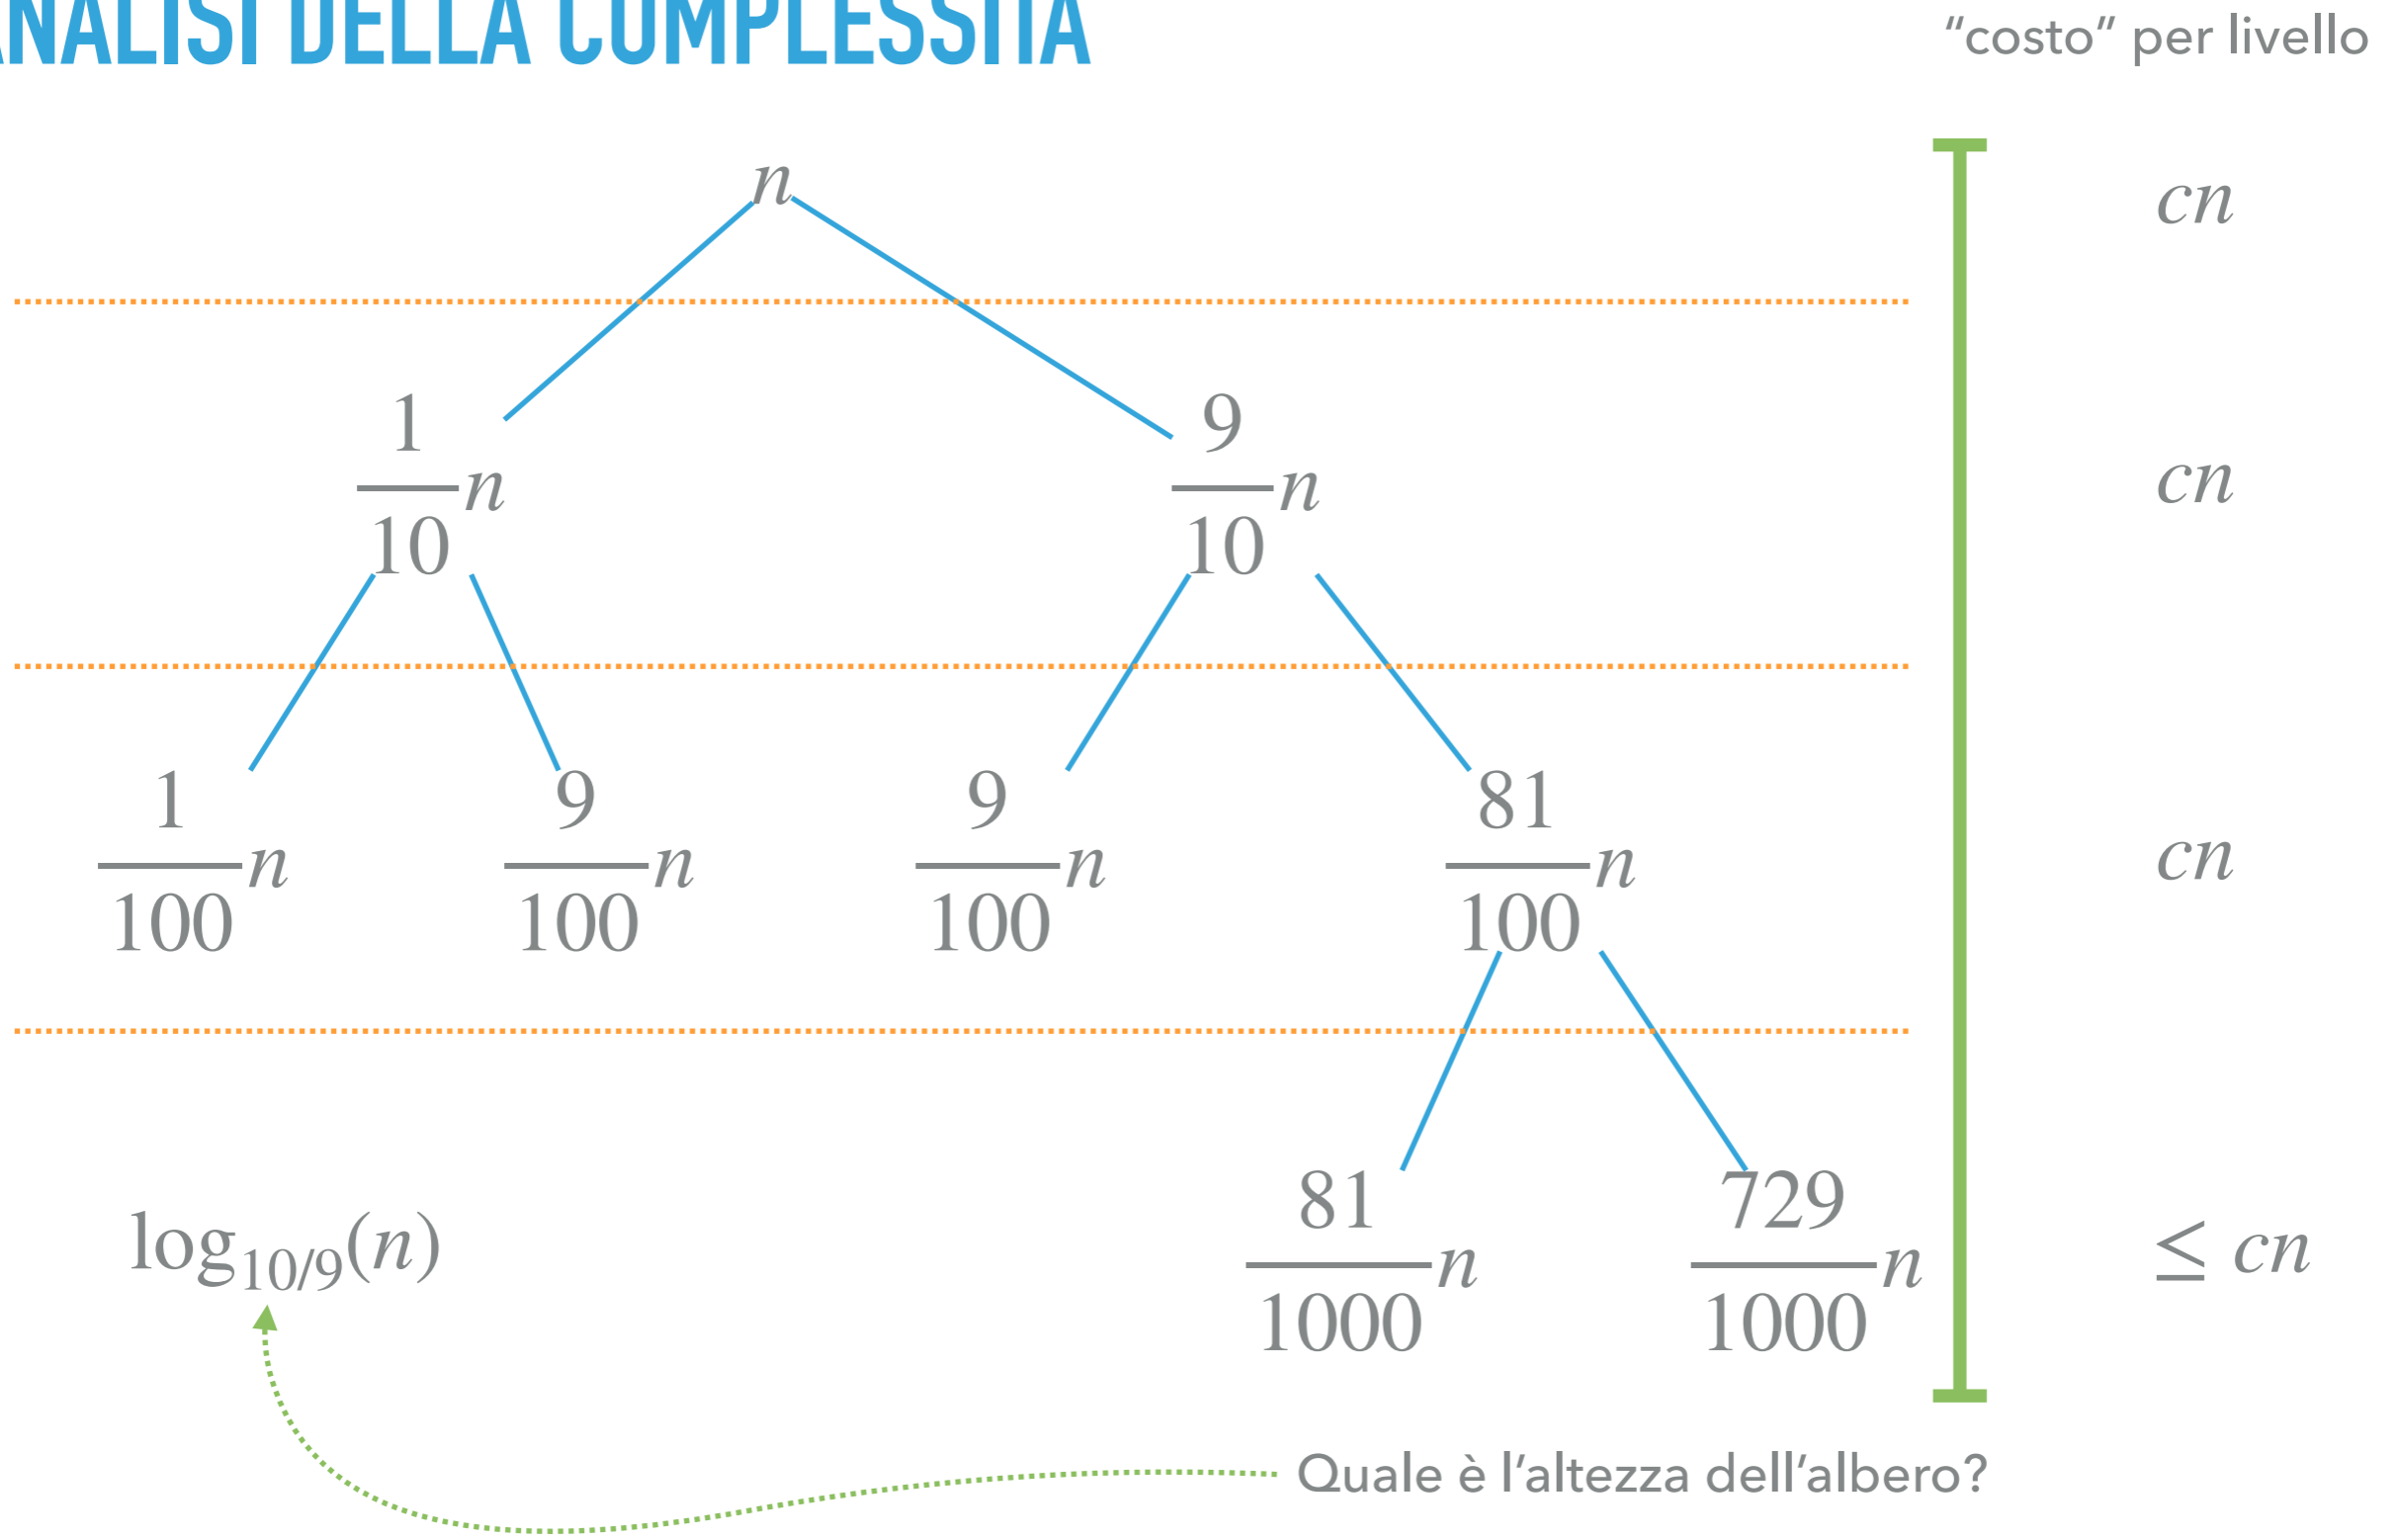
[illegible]NALISI DELLA COMPLESSITÀ

"costo" per livello

$n$

$cn$

$\frac{1}{10}n$

$\frac{9}{10}n$

$cn$

$\frac{1}{100}n$

$\frac{9}{100}n$

$\frac{9}{100}n$

$\frac{81}{100}n$

$cn$

$\log_{10/9}(n)$

$\frac{81}{1000}n$

$\frac{729}{1000}n$

$\leq cn$

Quale è l'altezza dell'albero?